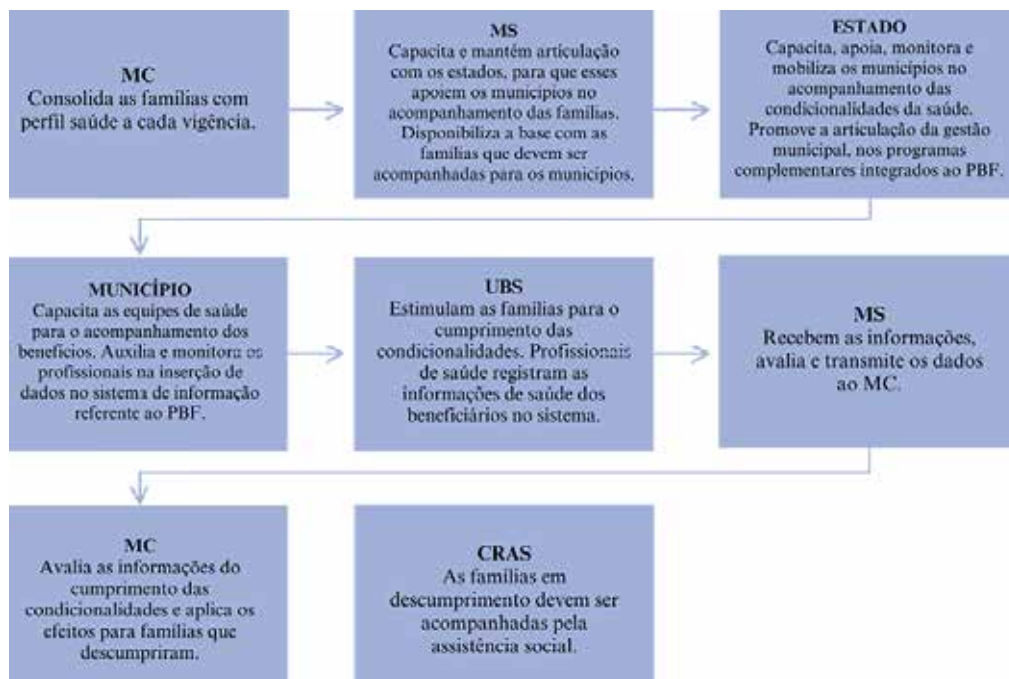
MC
Consolida as famílias com perfil saúde a cada vigência.

MS
Capacita e mantém articulação com os estados, para que esses apoiem os municípios no acompanhamento das famílias. Disponibiliza a base com as famílias que devem ser acompanhadas para os municípios.

ESTADO
Capacita, apoia, monitora e mobiliza os municípios no acompanhamento das condicionalidades da saúde. Promove a articulação da gestão municipal, nos programas complementares integrados ao PBF.

MUNICÍPIO
Capacita as equipes de saúde para o acompanhamento dos benefícios. Auxilia e monitora os profissionais na inserção de dados no sistema de informação referente ao PBF.

UBS
Estimulam as famílias para o cumprimento das condicionalidades. Profissionais de saúde registram as informações de saúde dos beneficiários no sistema.

MS
Recebem as informações, avalia e transmite os dados ao MC.

MC
Avalia as informações do cumprimento das condicionalidades e aplica os efeitos para famílias que descumpriram.

CRAS
As famílias em descumprimento devem ser acompanhadas pela assistência social.